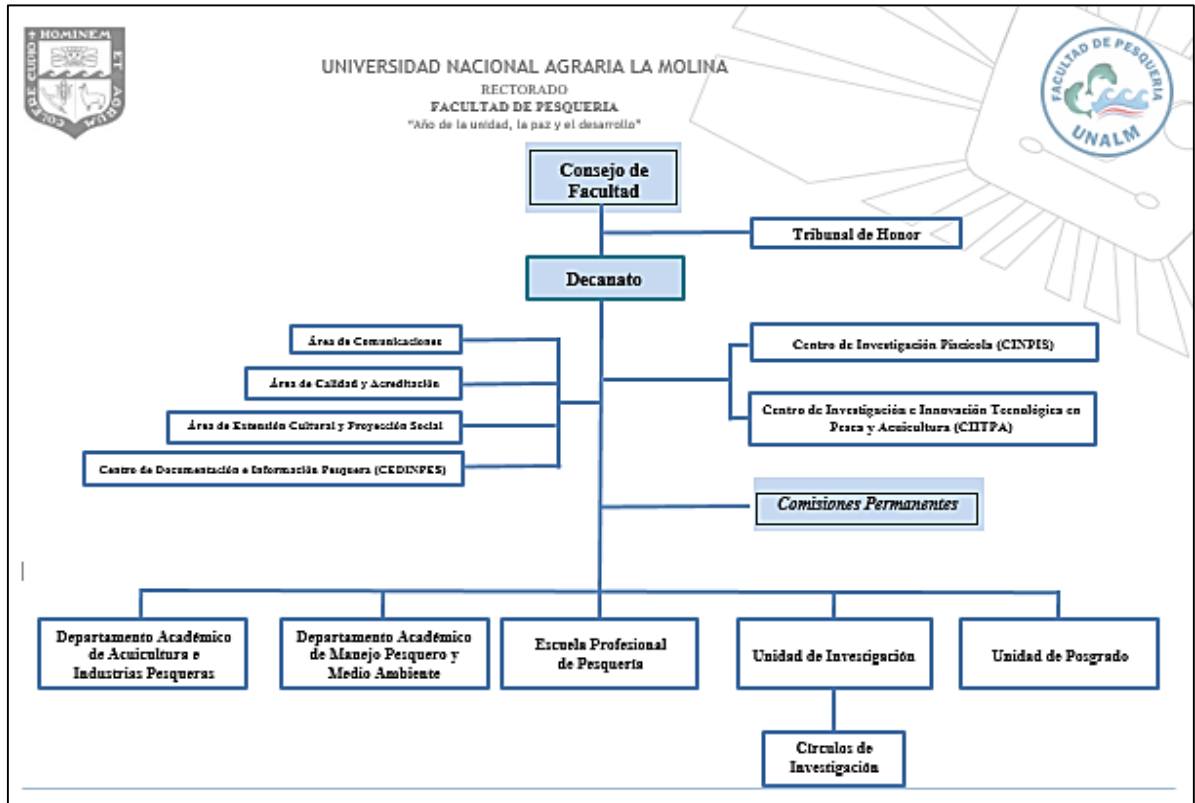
HOMINEM ET AGRUM COLERE

UNIVERSIDAD NACIONAL AGRARIA LA MOLINA
RECTORADO
FACULTAD DE PESQUERIA
"Año de la unidad, la paz y el desarrollo"

FACULTAD DE PESQUERIA
UNALM

Consejo de Facultad

Tribunal de Honor

Decanato

Área de Comunicaciones

Área de Calidad y Acreditación

Área de Extensión Cultural y Proyección Social

Centro de Documentación e Información Pesquera (CEDINPES)

Centro de Investigación Piscícola (CINPIS)

Centro de Investigación e Innovación Tecnológica en Pesca y Acuicultura (CIITPA)

Comisiones Permanentes

Departamento Académico de Acuicultura e Industrias Pesqueras

Departamento Académico de Manejo Pesquero y Medio Ambiente

Escuela Profesional de Pesquería

Unidad de Investigación

Unidad de Posgrado

Círculos de Investigación